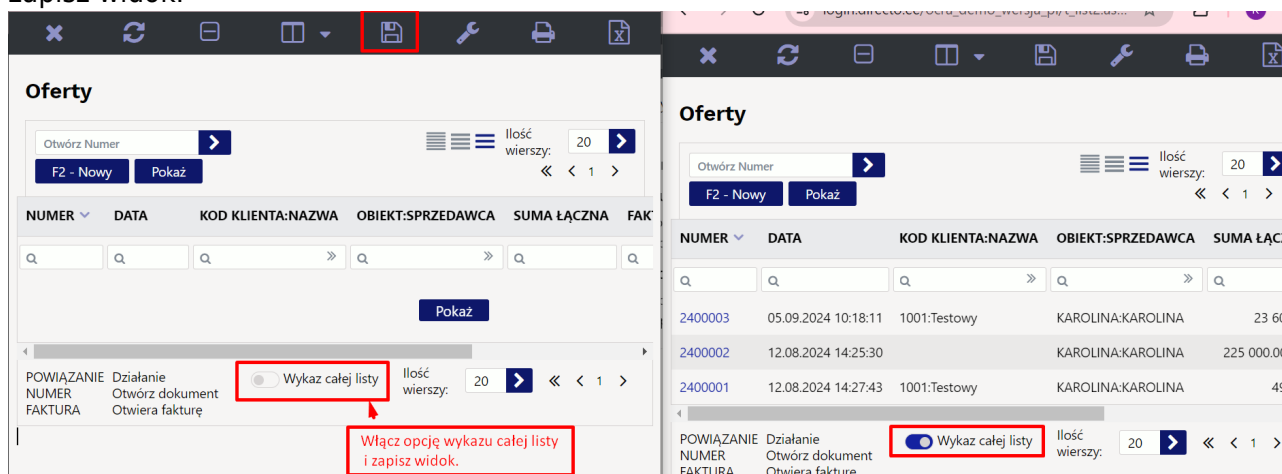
Zapisz widok.

Oferty

Otwórz Numer

F2 - Nowy Pokaż

Ilość wierszy: 20

« < 1 >

| NUMER | DATA | KOD KLIENTA:NAZWA | OBIEKT:SPRZEDAWCA | SUMA ŁĄCZNA | FAK |
|---|---|---|---|---|---|

Pokaż

POWIĄZANIE NUMER FAKTURA

Działanie Otwórz dokument Otwiera fakturę

Wykaz całej listy

Ilość wierszy: 20

« < 1 >

Włącz opcję wykazu całej listy i zapisz widok.

login.directo.ee/ocra_demo_wersja_pl/t_lista.as

Oferty

Otwórz Numer

F2 - Nowy Pokaż

Ilość wierszy: 20

« < 1 >

| NUMER | DATA | KOD KLIENTA:NAZWA | OBIEKT:SPRZEDAWCA | SUMA ŁĄC |
|---|---|---|---|---|
| 2400003 | 05.09.2024 10:18:11 | 1001:Testowy | KAROLINA:KAROLINA | 23 60 |
| 2400002 | 12.08.2024 14:25:30 | | KAROLINA:KAROLINA | 225 000.0 |
| 2400001 | 12.08.2024 14:27:43 | 1001:Testowy | KAROLINA:KAROLINA | 49 |

POWIĄZANIE NUMER FAKTURA

Działanie Otwórz dokument Otwiera fakturę

Wykaz całej listy

Ilość wierszy: 20

« < 1 >